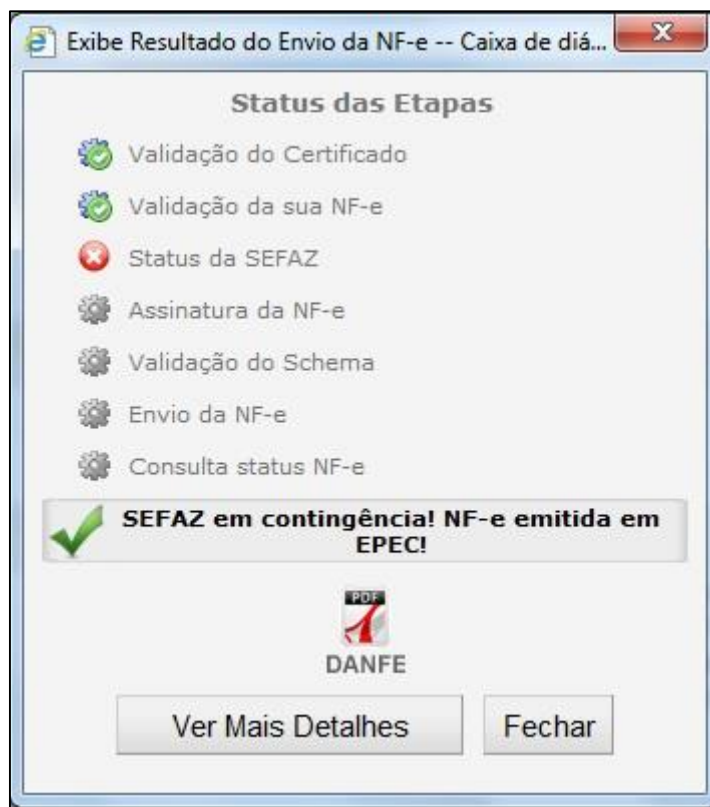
Exibe Resultado do Envio da NF-e -- Caixa de diá...

Status das Etapas

Validação do Certificado

Validação da sua NF-e

Status da SEFAZ

Assinatura da NF-e

Validação do Schema

Envio da NF-e

Consulta status NF-e

SEFAZ em contingência! NF-e emitida em EPEC!

PDF

DANFE

Ver Mais Detalhes

Fechar